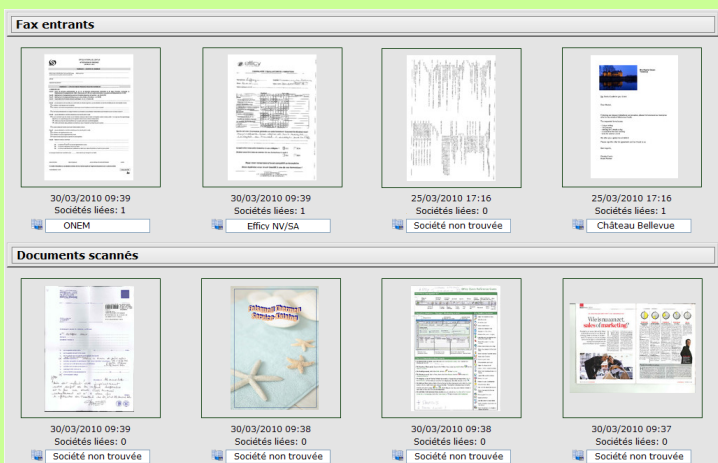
Fax entrants

30/03/2010 09:39
Sociétés liées: 1
ONEM

30/03/2010 09:39
Sociétés liées: 1
Efficy NV/SA

25/03/2010 17:16
Sociétés liées: 0
Société non trouvée

25/03/2010 17:16
Sociétés liées: 1
Château Bellevue

Documents scannés

30/03/2010 09:39
Sociétés liées: 0
Société non trouvée

30/03/2010 09:38
Sociétés liées: 0
Société non trouvée

30/03/2010 09:38
Sociétés liées: 0
Société non trouvée

30/03/2010 09:37
Sociétés liées: 0
Société non trouvée